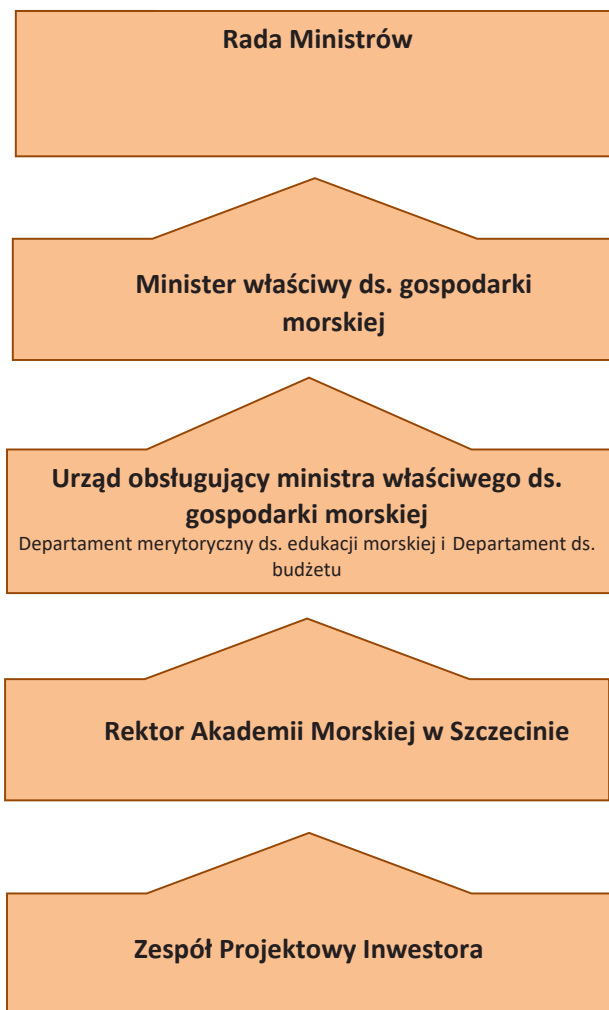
Rada Ministrów

Minister właściwy ds. gospodarki morskiej

Urząd obsługujący ministra właściwego ds. gospodarki morskiej
Departament merytoryczny ds. edukacji morskiej i Departament ds. budżetu

Rektor Akademii Morskiej w Szczecinie

Zespół Projektowy Inwestora